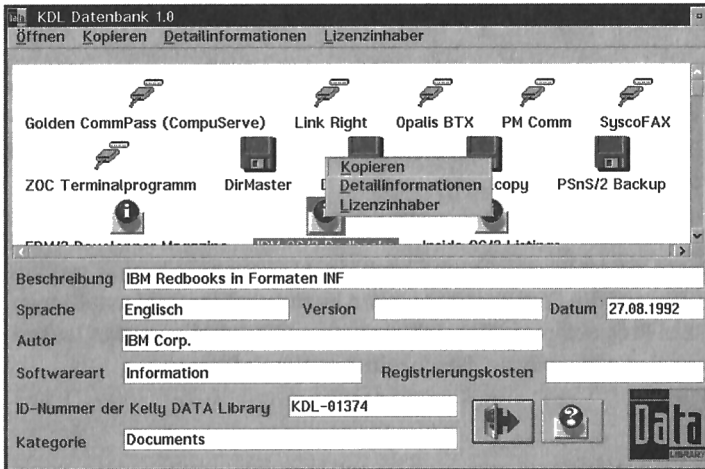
KDL Datenbank 1.0

Öffnen Kopieren Detailinformationen Lizenzinhaber

Golden CommPass (CompuServe) Link Right Opalis BTX PM Comm SyscoFAX

ZOC Terminalprogramm DirMaster D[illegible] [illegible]copy PSnS/2 Backup

Kopieren
Detailinformationen
Lizenzinhaber

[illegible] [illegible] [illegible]

Beschreibung IBM Redbooks in Formaten INF

Sprache Englisch Version Datum 27.08.1992

Autor IBM Corp.

Softwareart Information Registrierungskosten

ID-Nummer der Kelly DATA Library KDL-01374

Kategorie Documents

Data
LIBRARY